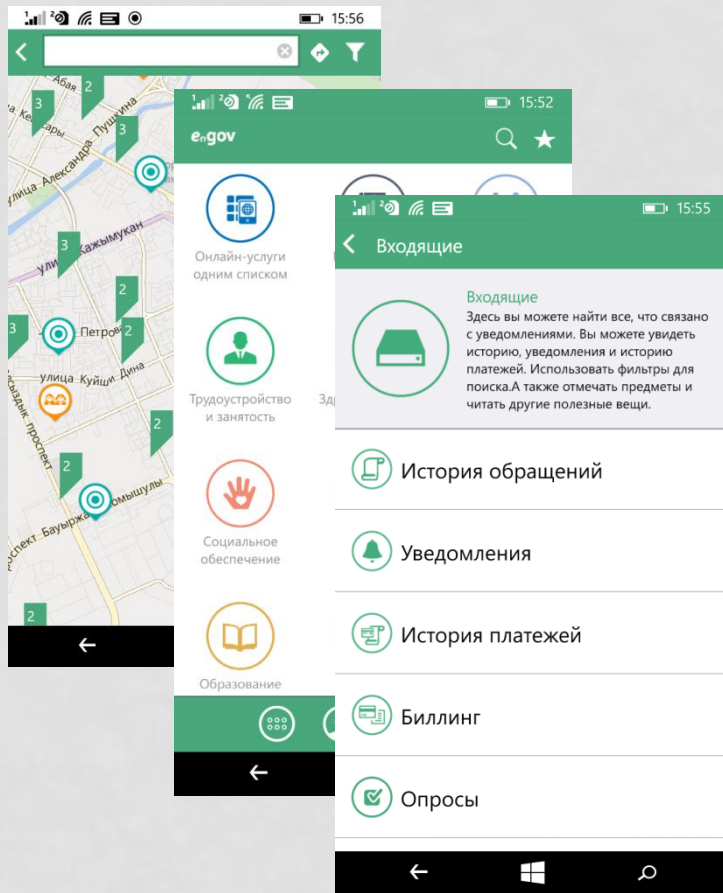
15:56

Абая
2
3
Кенесары
3
улица Александра Пушкина
3
улица Кажымукан
2
3
Петрова
2
улица Куйши Дина
Сыздык проспект
2
2
проспект Бауыржан Момышулы
2
←

15:52
eGov
Онлайн-услуги одним списком
Трудоустройство и занятость
Зд
Социальное обеспечение
Образование
←

15:55
Входящие
Входящие
Здесь вы можете найти все, что связано с уведомлениями. Вы можете увидеть историю, уведомления и историю платежей. Использовать фильтры для поиска.А также отмечать предметы и читать другие полезные вещи.
История обращений
Уведомления
История платежей
Биллинг
Опросы
←